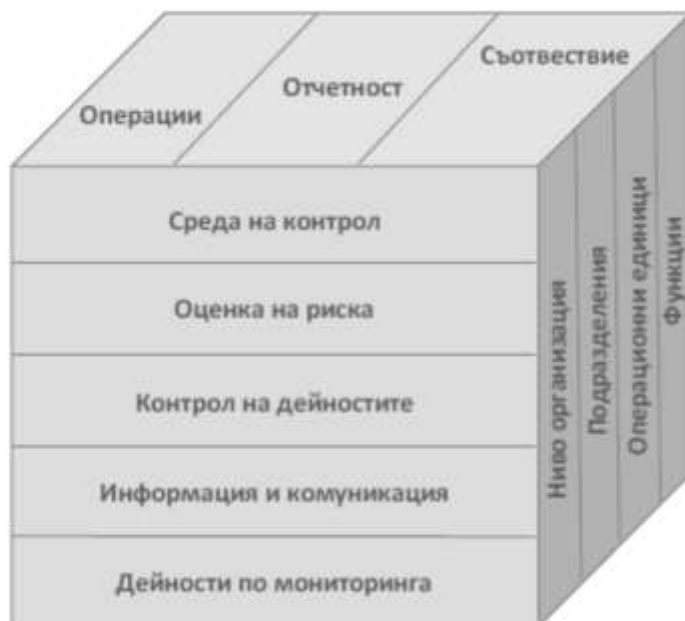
Операции

Отчетност

Съответствие

Среда на контрол

Оценка на риска

Контрол на дейностите

Информация и комуникация

Дейности по мониторинга

Ниво организация

Подразделения

Операционни единици

Функции